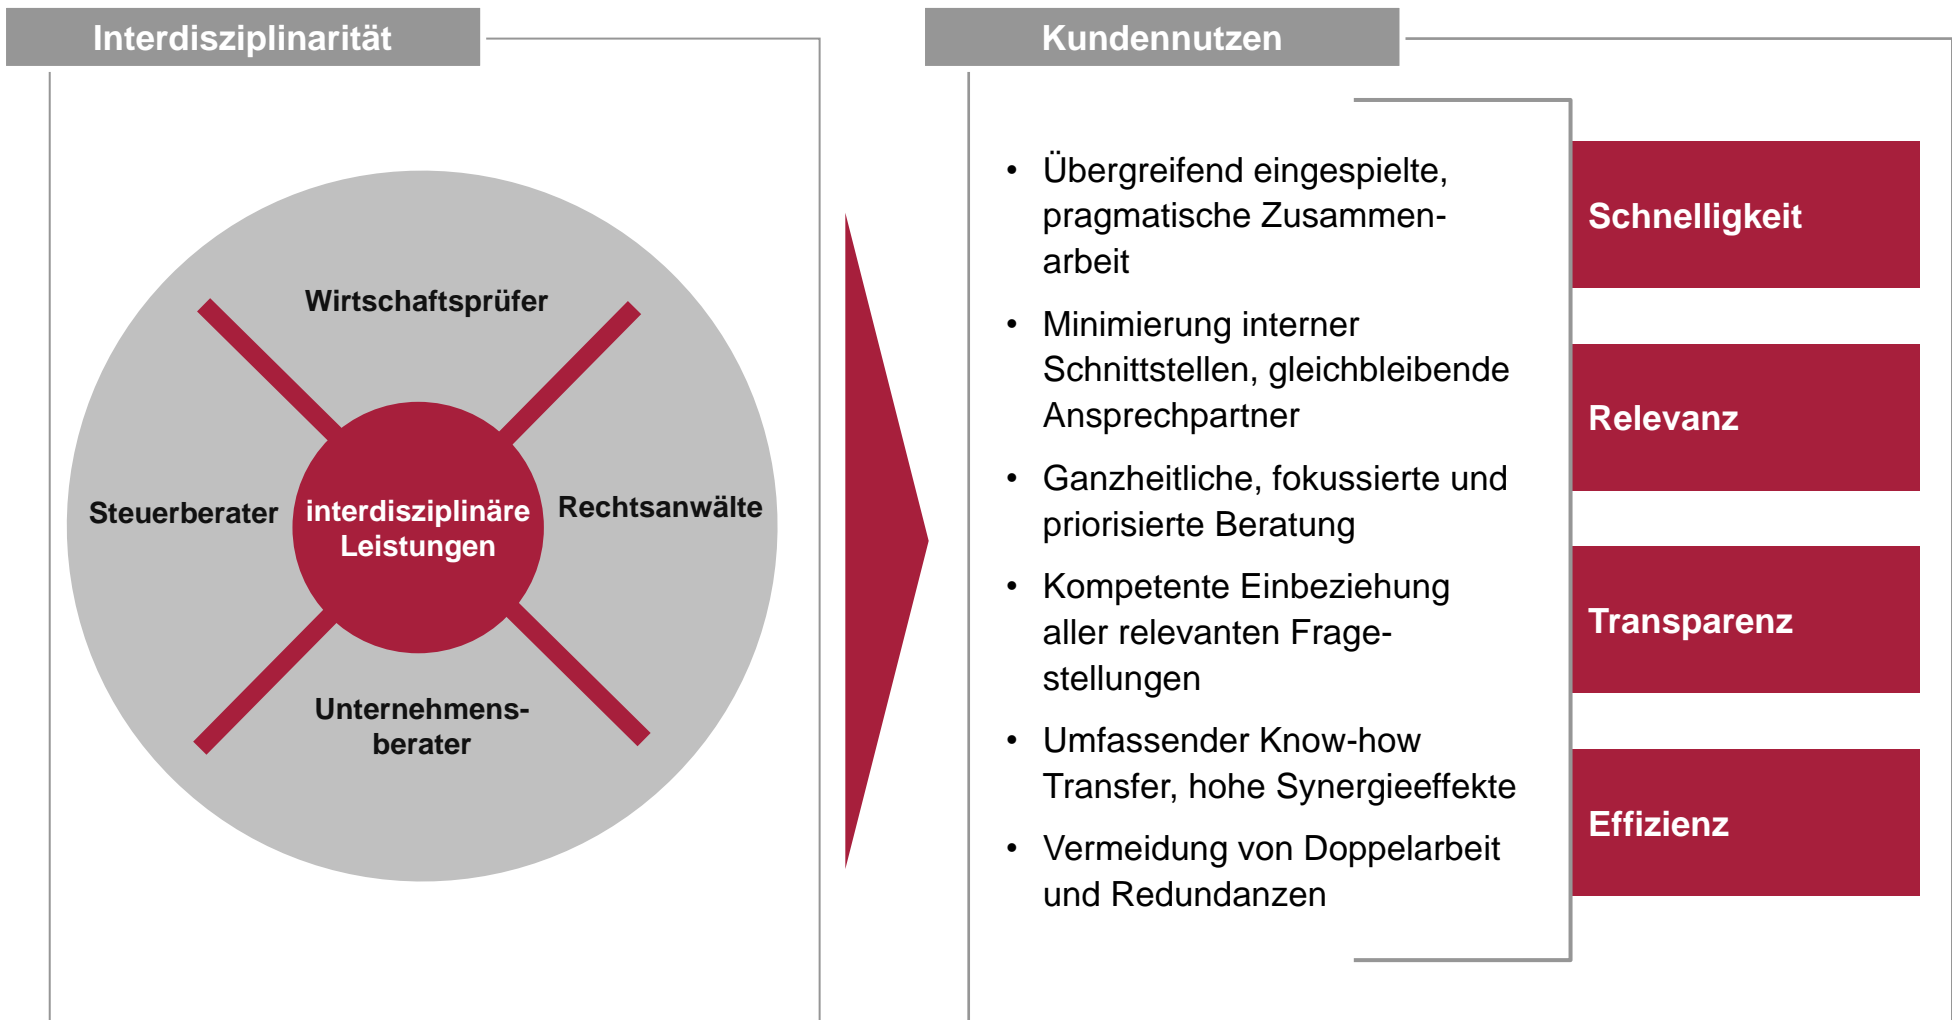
Interdisziplinarität

Wirtschaftsprüfer

Steuerberater

interdisziplinäre Leistungen

Rechtsanwälte

Unternehmensberater

Kundennutzen

• Übergreifend eingespielte, pragmatische Zusammenarbeit

• Minimierung interner Schnittstellen, gleichbleibende Ansprechpartner

• Ganzheitliche, fokussierte und priorisierte Beratung

• Kompetente Einbeziehung aller relevanten Fragestellungen

• Umfassender Know-how Transfer, hohe Synergieeffekte

• Vermeidung von Doppelarbeit und Redundanzen

Schnelligkeit

Relevanz

Transparenz

Effizienz